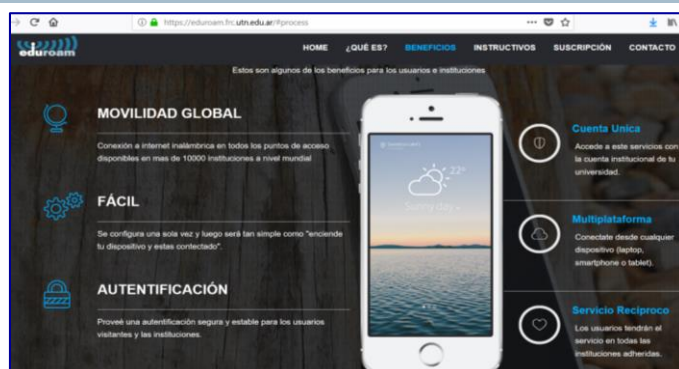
https://eduroam.frc.utn.edu.ar/#process

eduroam

HOME ¿QUÉ ES? BENEFICIOS INSTRUCTIVOS SUSCRIPCIÓN CONTACTO

Estos son algunos de los beneficios para los usuarios e instituciones

MOVILIDAD GLOBAL

Conexión a internet inalámbrica en todos los puntos de acceso disponibles en mas de 10000 instituciones a nivel mundial

FÁCIL

Se configura una sola vez y luego será tan simple como "enciende tu dispositivo y estas contectado".

AUTENTIFICACIÓN

Provee una autentificación segura y estable para los usuarios visitantes y las instituciones.

22°

Sunny day

Cuenta Unica

Accede a este servicios con la cuenta institucional de tu universidad.

Multiplataforma

Conectate desde cualquier dispositivo (laptop, smartphone o tablet).

Servicio Reciproco

Los usuarios tendrán el servicio en todas las instituciones adheridas.